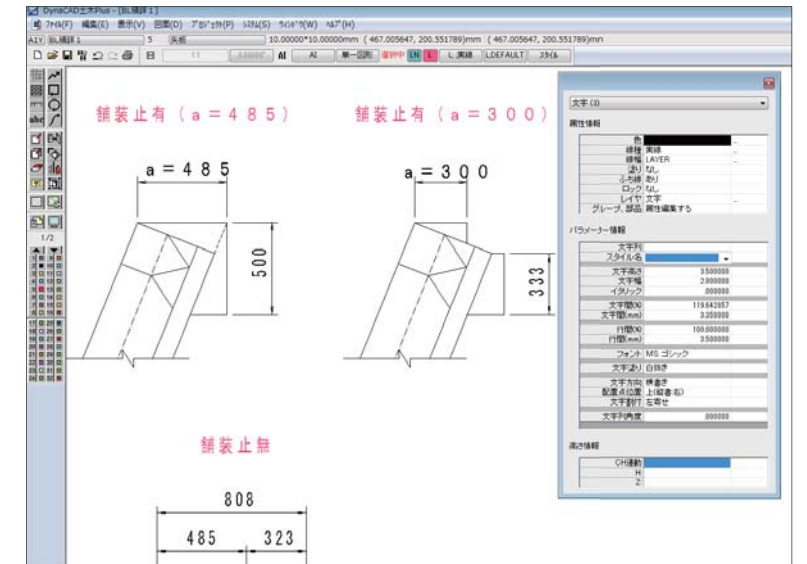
DynaCAD土木Plus - [BL構1]

ファイル(F) 編集(E) 表示(V) 図面(D) プロパティ(P) システム(S) ウィンドウ(W) ヘルプ(H)

A1V BL構1 5 実線 10.00000*10.00000mm (467.005647, 200.551789)mm (467.005647, 200.551789)mm

11 AI AI 単一図形 選択中 LN L L 実線 LDEFAULT スタイル

1/2

舗装止有（a＝485）

a＝485

500

舗装止有（a＝300）

a＝300

333

舗装止無

808

485

323

文字(1)

属性情報

| | |
|---|---|
| 色 | |
| 線種 | 実線 |
| 線幅 | LAYER |
| 塗り | なし |
| ふち線 | あり |
| ロック | なし |
| レイヤ | 文字 |
| グループ、部品 | 属性編集する |

パラメーター情報

| | |
|---|---|
| 文字列 | |
| スタイル名 | |
| 文字高さ | 3.500000 |
| 文字幅 | 2.000000 |
| イタリック | .000000 |
| 文字間(%) | 119.642857 |
| 文字間(mm) | 3.350000 |
| 行間(%) | 100.000000 |
| 行間(mm) | 3.500000 |
| フォント | MS ゴシック |
| 文字塗り | 白抜き |
| 文字方向 | 横書き |
| 配置点位置 | 上(縦書右) |
| 文字割付 | 左寄せ |
| 文字列角度 | .000000 |

高さ情報

| | |
|---|---|
| CH連動 | |
| H | |
| Z | |